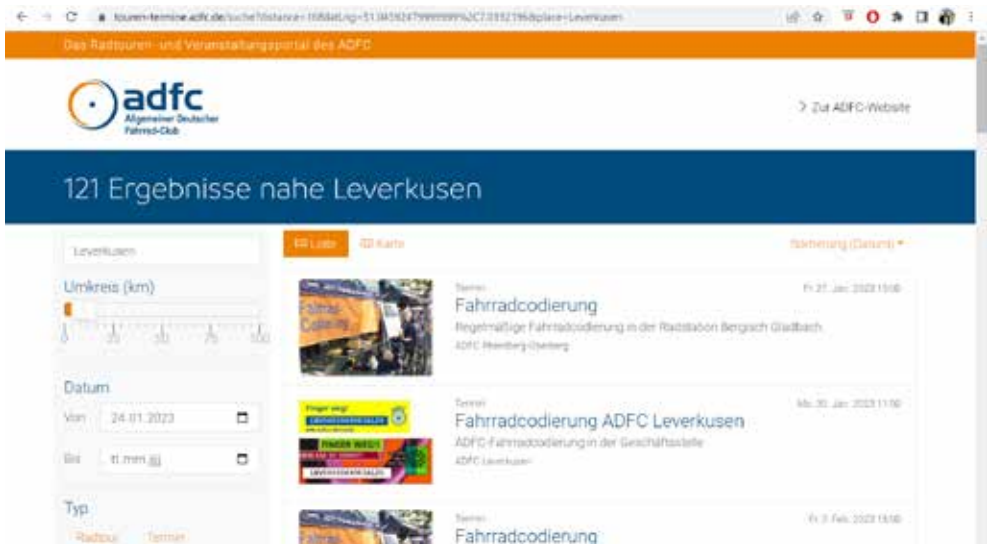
touren-termine.adfc.de/suche?distance=10&latLng=51.0459247999999%2C7.0352196&place=Leverkusen

Das Radtouren- und Veranstaltungsportal des ADFC

adfc
Allgemeiner Deutscher Fahrrad-Club

> Zur ADFC-Website

121 Ergebnisse nahe Leverkusen

Leverkusen

Umkreis (km)

0 25 50 75 100

Datum

Von 24.01.2023

Bis tt.mm.jjjj

Typ

Radtour Termin

Liste Karte

Sortierung (Datum)

Termin
Fahrradcodierung
Regelmäßige Fahrradcodierung in der Radstation Bergisch Gladbach
ADFC Rheinberg-Oberberg
Fr. 27. Jan. 2023 15:00

Termin
Fahrradcodierung ADFC Leverkusen
ADFC-Fahrradcodierung in der Geschäftsstelle
ADFC Leverkusen
Mo. 30. Jan. 2023 11:00

Finger weg!
FINGER WEG!

Termin
Fahrradcodierung
Fr. 3. Feb. 2023 15:00